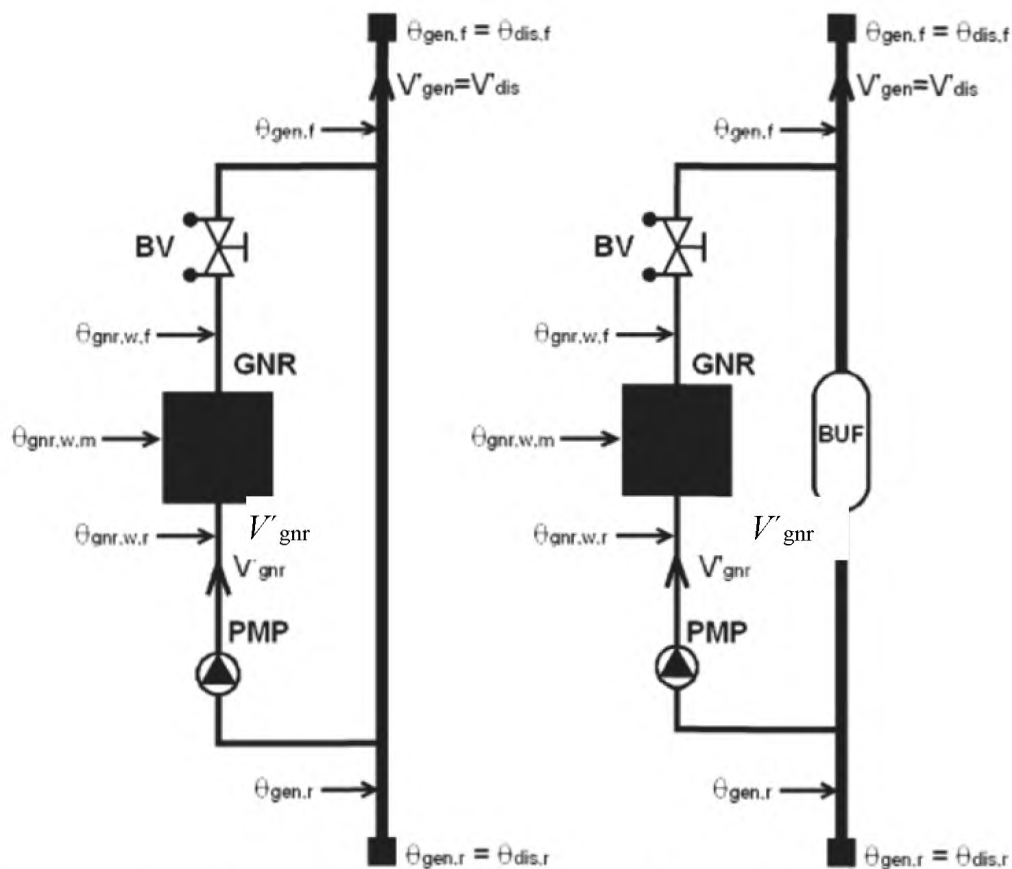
$\theta_{gen,f} = \theta_{dis,f}$

$V'_{gen}=V'_{dis}$

$\theta_{gen,f}$

BV

$\theta_{gnr,w,f}$

GNR

$\theta_{gnr,w,m}$

$V'_{gnr}$

$\theta_{gnr,w,r}$

$V'_{gnr}$

PMP

$\theta_{gen,r}$

$\theta_{gen,r} = \theta_{dis,r}$

$\theta_{gen,f} = \theta_{dis,f}$

$V'_{gen}=V'_{dis}$

$\theta_{gen,f}$

BV

$\theta_{gnr,w,f}$

GNR

$\theta_{gnr,w,m}$

BUF

$V'_{gnr}$

$\theta_{gnr,w,r}$

$V'_{gnr}$

PMP

$\theta_{gen,r}$

$\theta_{gen,r} = \theta_{dis,r}$